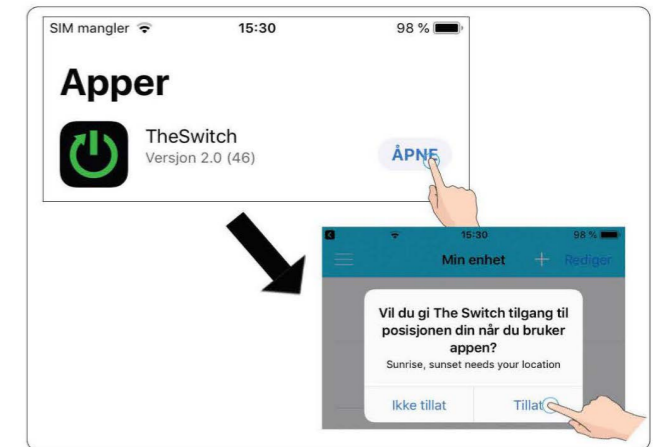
SIM mangler 15:30 98 %

Apper

TheSwitch
Versjon 2.0 (46)

ÅPNE

15:30 98 %

Min enhet + Rediger

Vil du gi The Switch tilgang til posisjonen din når du bruker appen?
Sunrise, sunset needs your location

Ikke tillat Tillat